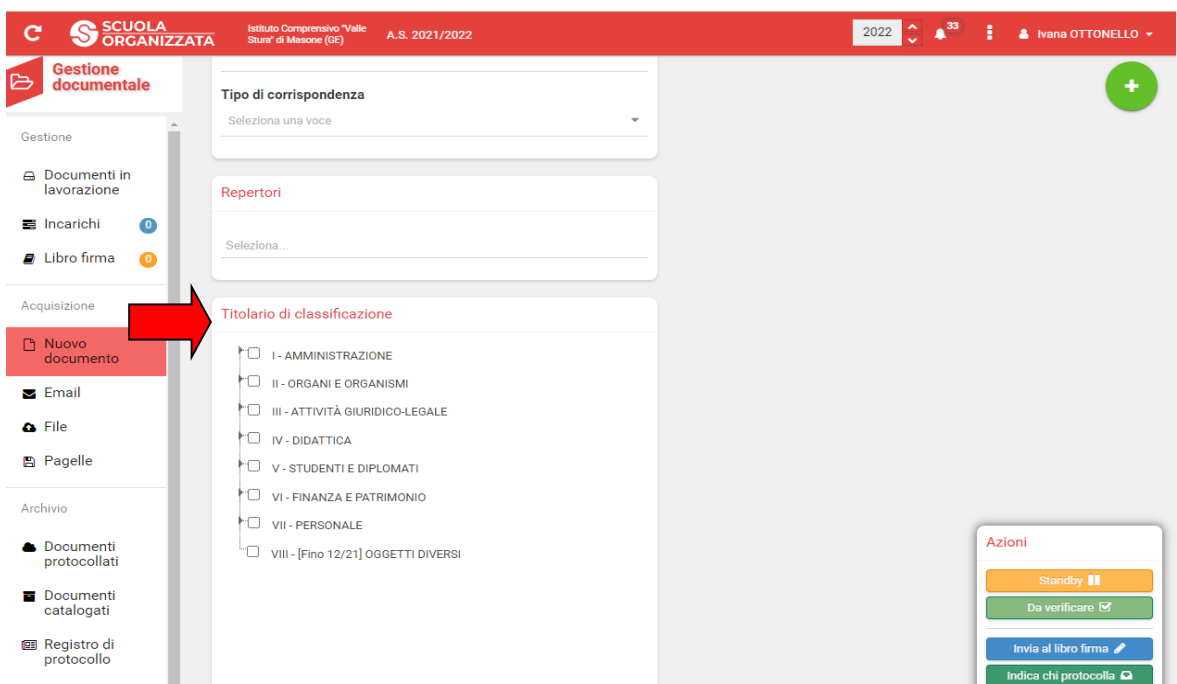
SCUOLA ORGANIZZATA
Istituto Comprensivo "Valle Stura" di Masone (GE)
A.S. 2021/2022
2022
33
Ivana OTTONELLO

Gestione documentale

Gestione
Documenti in lavorazione
Incarichi 0
Libro firma 0

Acquisizione
Nuovo documento
Email
File
Pagelle

Archivio
Documenti protocollati
Documenti catalogati
Registro di protocollo

Tipo di corrispondenza
Seleziona una voce

Repertori
Seleziona...

Titolario di classificazione
I - AMMINISTRAZIONE
II - ORGANI E ORGANISMI
III - ATTIVITÀ GIURIDICO-LEGALE
IV - DIDATTICA
V - STUDENTI E DIPLOMATI
VI - FINANZA E PATRIMONIO
VII - PERSONALE
VIII - [Fino 12/21] OGGETTI DIVERSI

Azioni
Standby
Da verificare
Invia al libro firma
Indica chi protocolla